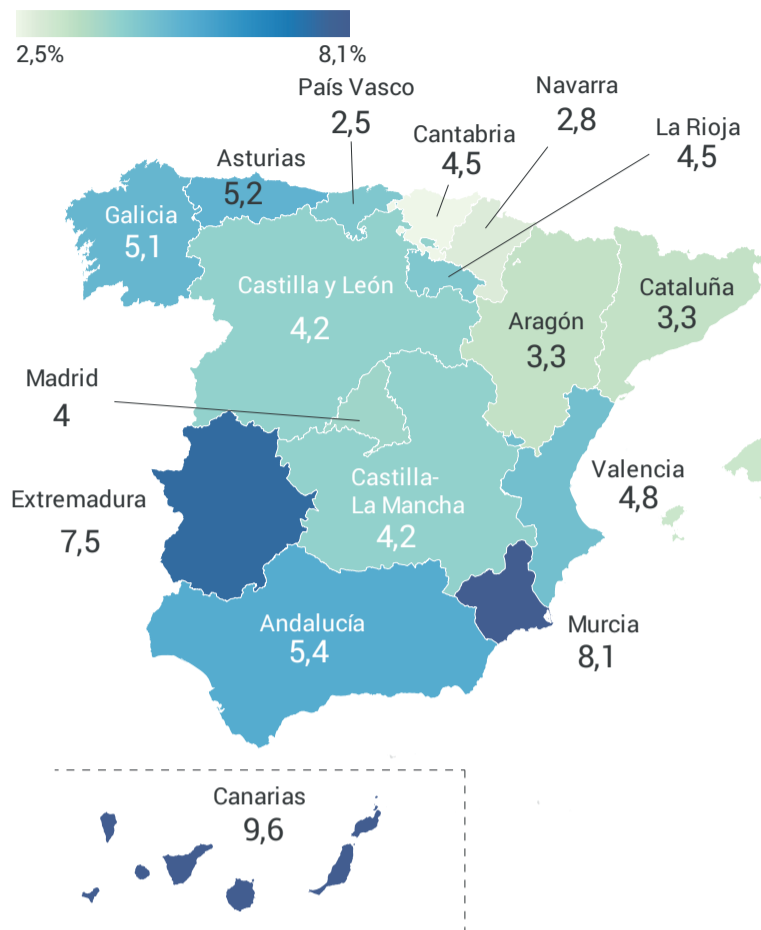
2,5%
8,1%

País Vasco
2,5

Navarra
2,8

Cantabria
4,5

La Rioja
4,5

Asturias
5,2

Galicia
5,1

Castilla y León
4,2

Cataluña
3,3

Aragón
3,3

Madrid
4

Valencia
4,8

Extremadura
7,5

Castilla-La Mancha
4,2

Andalucía
5,4

Murcia
8,1

Canarias
9,6